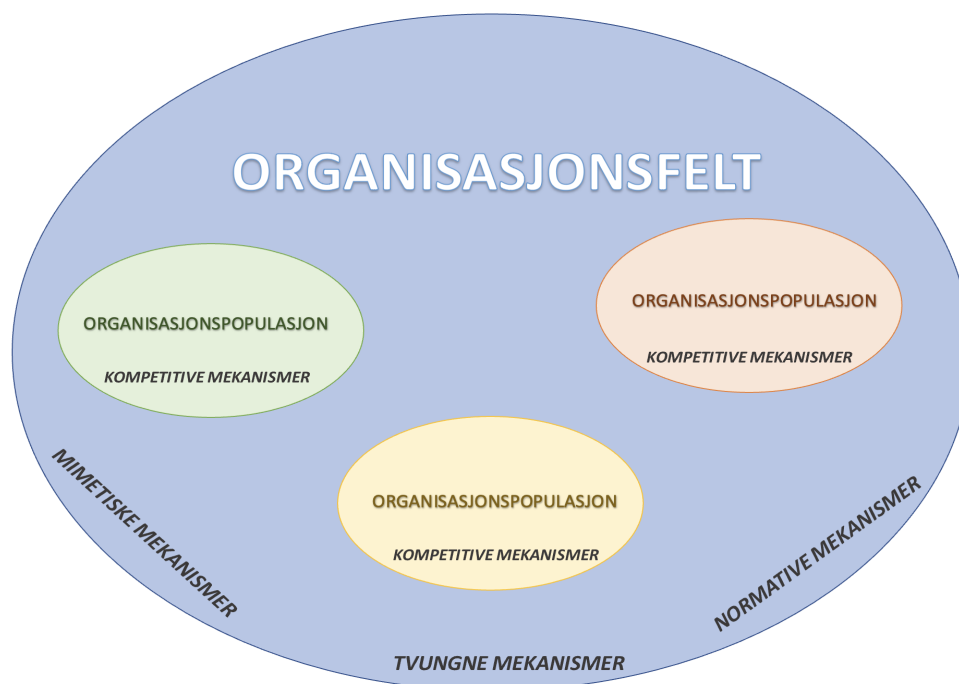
ORGANISASJONSFELT

ORGANISASJONSPOPULASJON

KOMPETITIVE MEKANISMER

ORGANISASJONSPOPULASJON

KOMPETITIVE MEKANISMER

ORGANISASJONSPOPULASJON

KOMPETITIVE MEKANISMER

MIMETISKE MEKANISMER

NORMATIVE MEKANISMER

TVUNGNE MEKANISMER